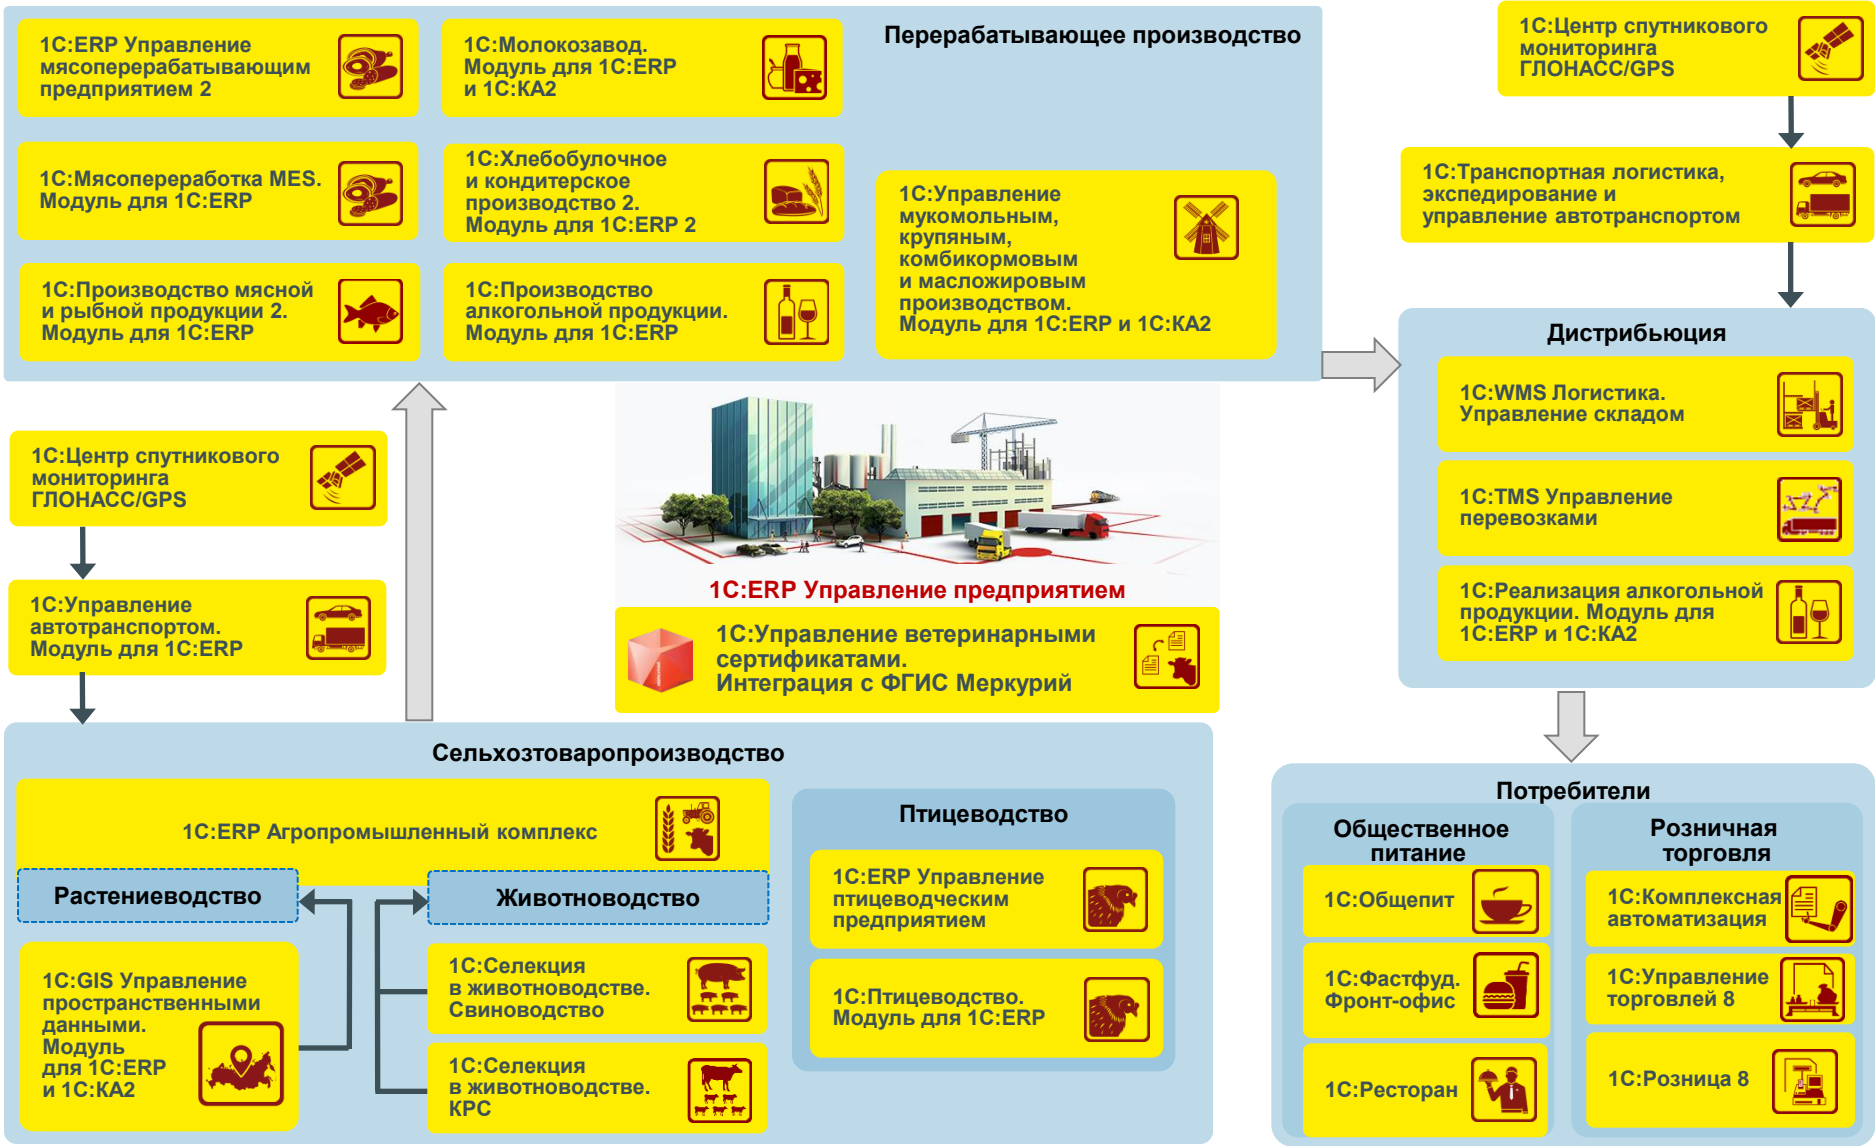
1С:ERP Управление мясоперерабатывающим предприятием 2

1С:Молокозавод. Модуль для 1С:ERP и 1С:КА2

Перерабатывающее производство

1С:Мясопереработка MES. Модуль для 1С:ERP

1С:Хлебобулочное и кондитерское производство 2. Модуль для 1С:ERP 2

1С:Управление мукомольным, крупяным, комбикормовым и масложировым производством. Модуль для 1С:ERP и 1С:КА2

1С:Производство мясной и рыбной продукции 2. Модуль для 1С:ERP

1С:Производство алкогольной продукции. Модуль для 1С:ERP

1С:Центр спутникового мониторинга ГЛОНАСС/GPS

1С:Транспортная логистика, экспедирование и управление автотранспортом

Дистрибьюция

1С:WMS Логистика. Управление складом

1С:TMS Управление перевозками

1С:Реализация алкогольной продукции. Модуль для 1С:ERP и 1С:КА2

1С:Центр спутникового мониторинга ГЛОНАСС/GPS

1С:Управление автотранспортом. Модуль для 1С:ERP

1С:ERP Управление предприятием

1С:Управление ветеринарными сертификатами. Интеграция с ФГИС Меркурий

Сельхозтоваропроизводство

1С:ERP Агропромышленный комплекс

Растениеводство

Животноводство

1С:GIS Управление пространственными данными. Модуль для 1С:ERP и 1С:КА2

1С:Селекция в животноводстве. Свиноводство

1С:Селекция в животноводстве. КРС

Птицеводство

1С:ERP Управление птицеводческим предприятием

1С:Птицеводство. Модуль для 1С:ERP

Потребители

Общественное питание

1С:Общепит

1С:Фастфуд. Фронт-офис

1С:Ресторан

Розничная торговля

1С:Комплексная автоматизация

1С:Управление торговлей 8

1С:Розница 8